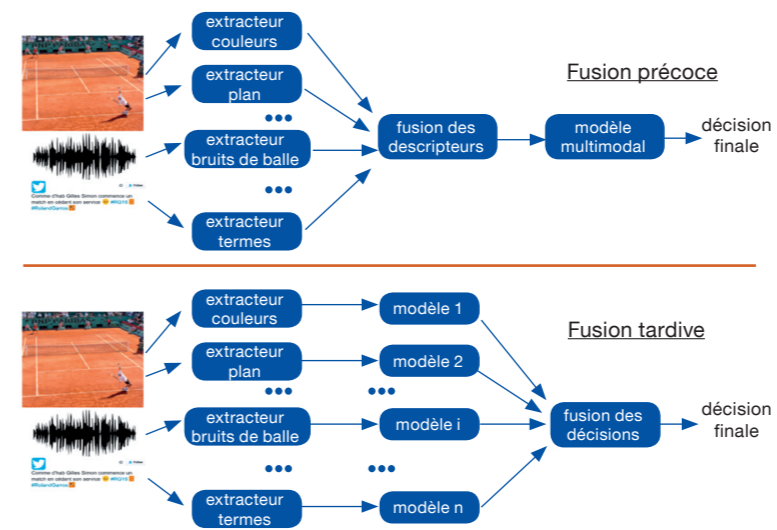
extracteur couleurs

extracteur plan

•••

extracteur bruits de balle

•••

extracteur termes

Comme c'hab Gilles Simon commence un match en cédant son service #RG16 #RolandGarros

fusion des descripteurs

modèle multimodal

décision finale

Fusion précoce

extracteur couleurs

extracteur plan

•••

extracteur bruits de balle

•••

extracteur termes

Comme c'hab Gilles Simon commence un match en cédant son service #RG16 #RolandGarros

modèle 1

modèle 2

•••

modèle i

•••

modèle n

fusion des décisions

décision finale

Fusion tardive